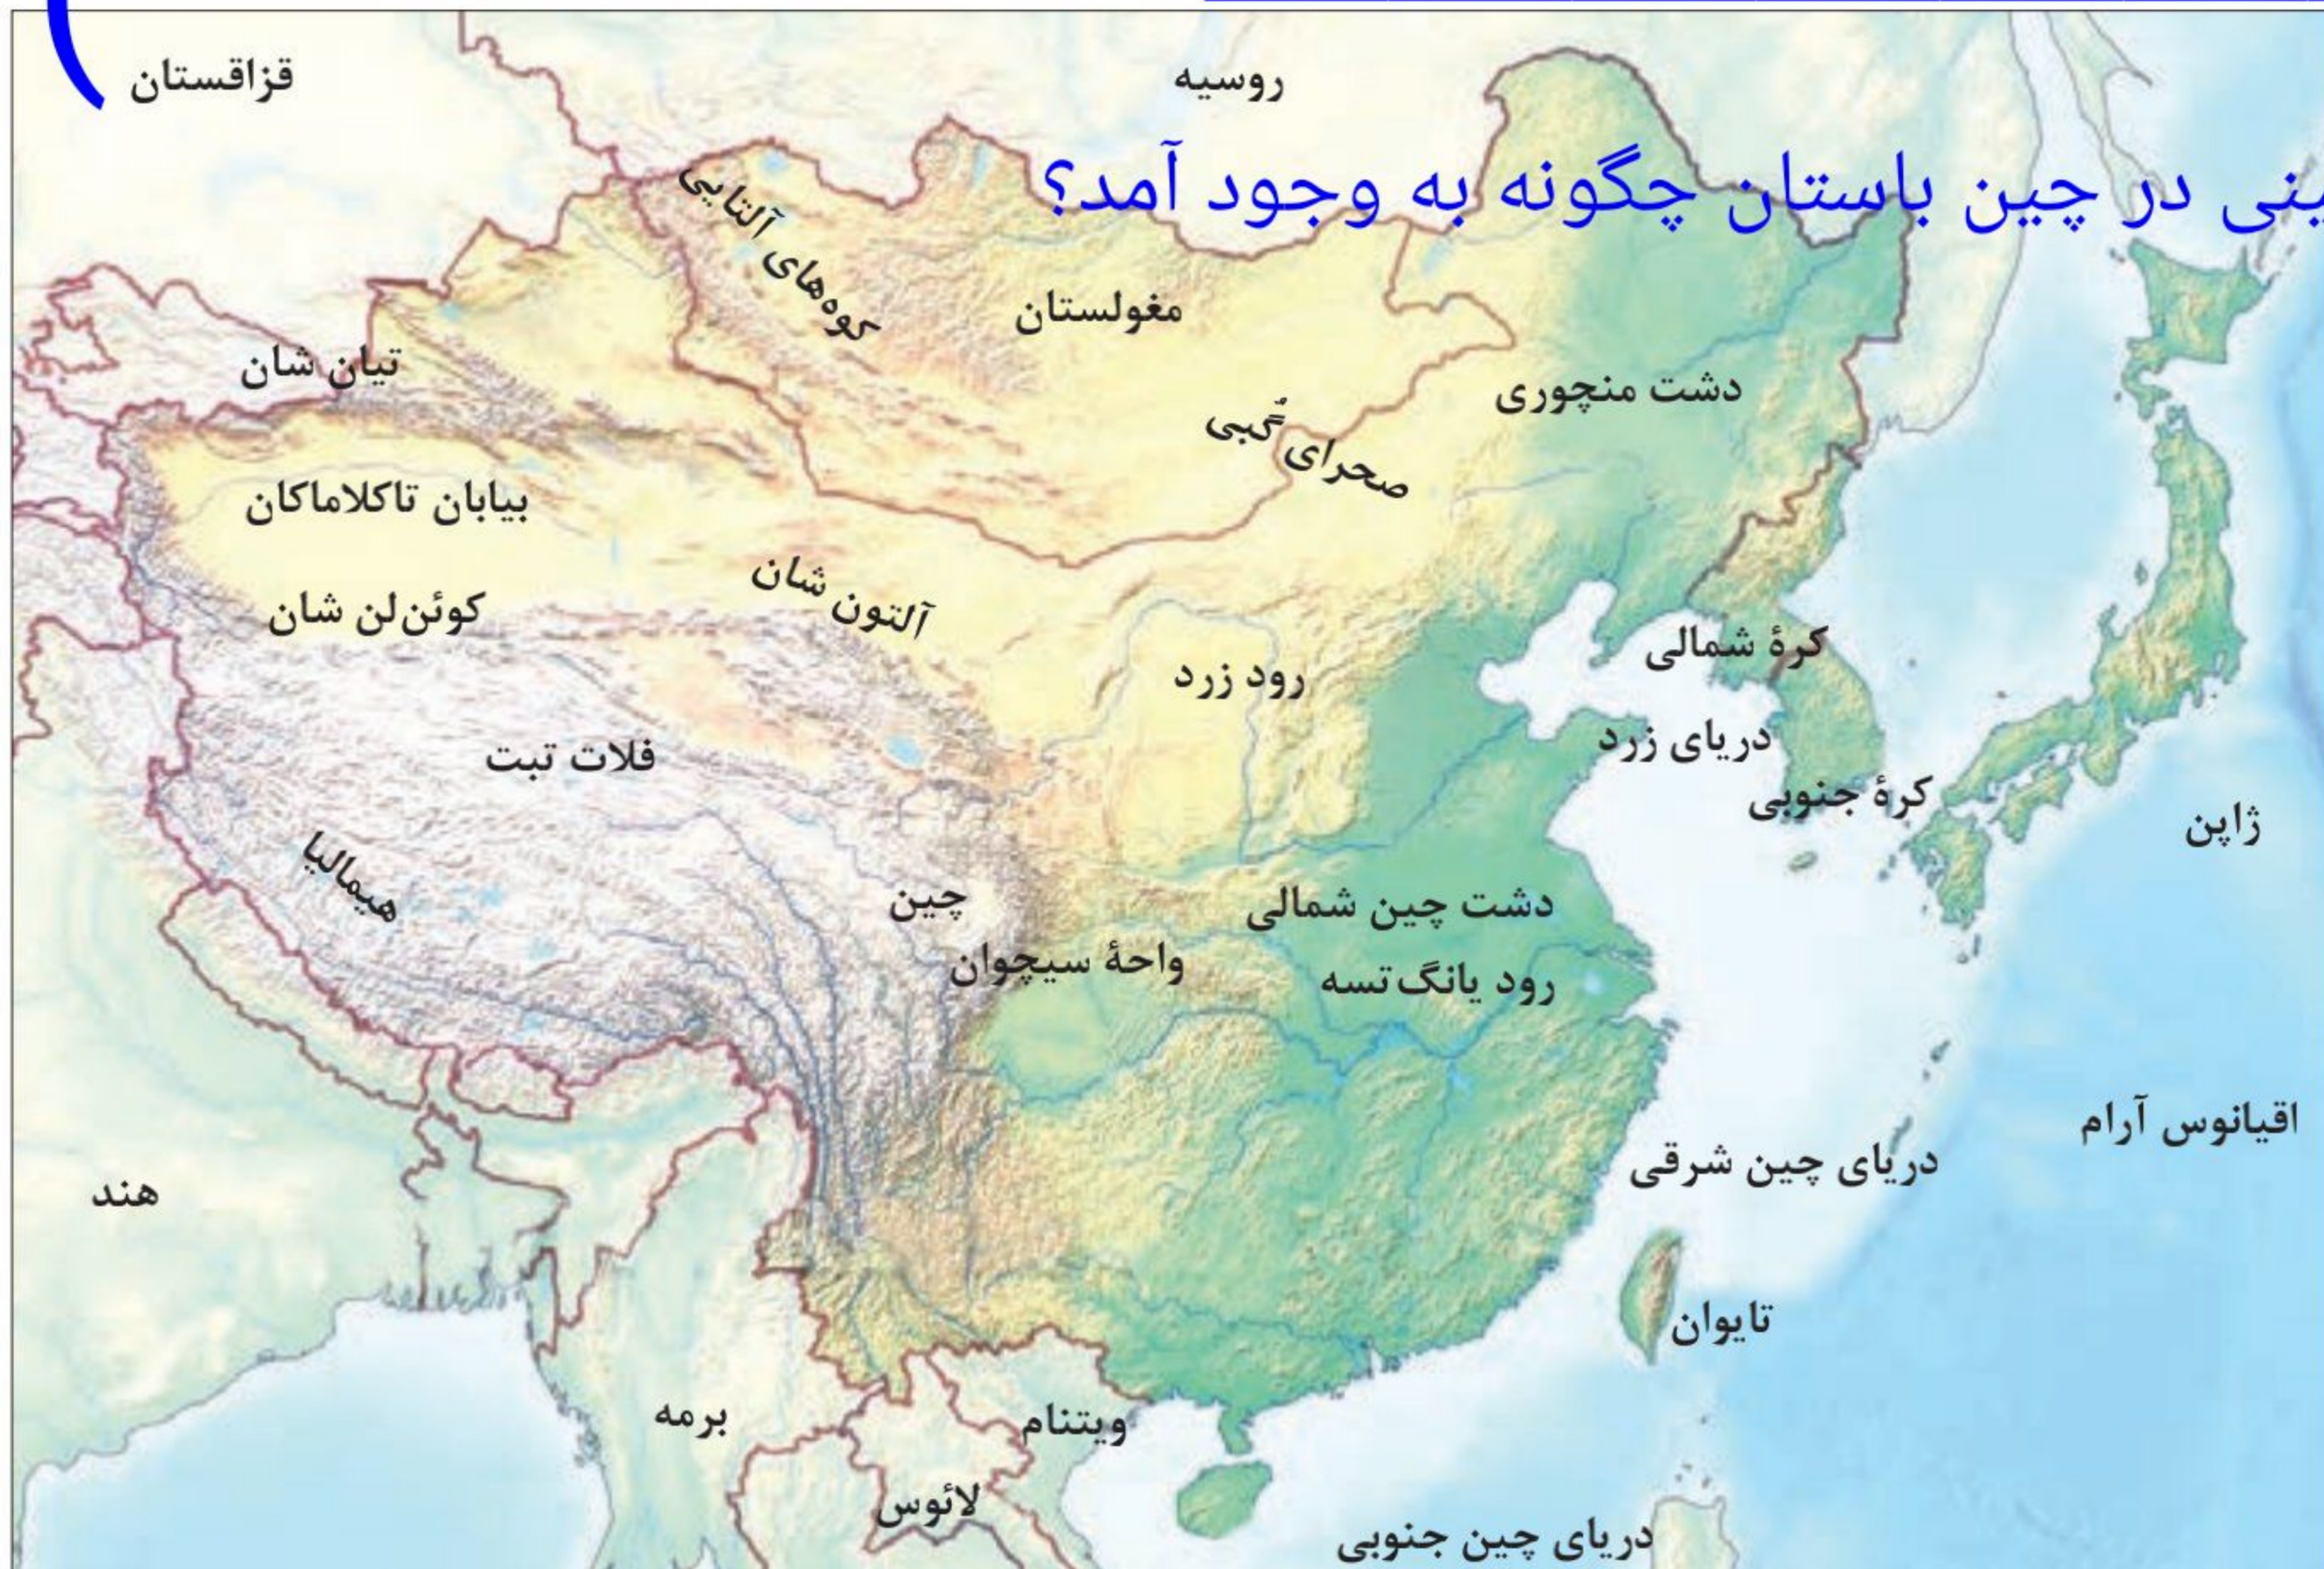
ینی در چین باستان چگونه به وجود آمد؟

قزاقستان
روسیه
کوه‌های آلتایی
مغولستان
تیان شان
دشت منچوری
صحرای گُبی
بیابان تاکلاماکان
آلتون شان
کوئن‌لن شان
کرهٔ شمالی
رود زرد
دریای زرد
فلات تبت
کرهٔ جنوبی
ژاپن
هیمالیا
چین
دشت چین شمالی
واحهٔ سیچوان
رود یانگ‌تسه
اقیانوس آرام
دریای چین شرقی
هند
تایوان
برمه
ویتنام
لائوس
دریای چین جنوبی